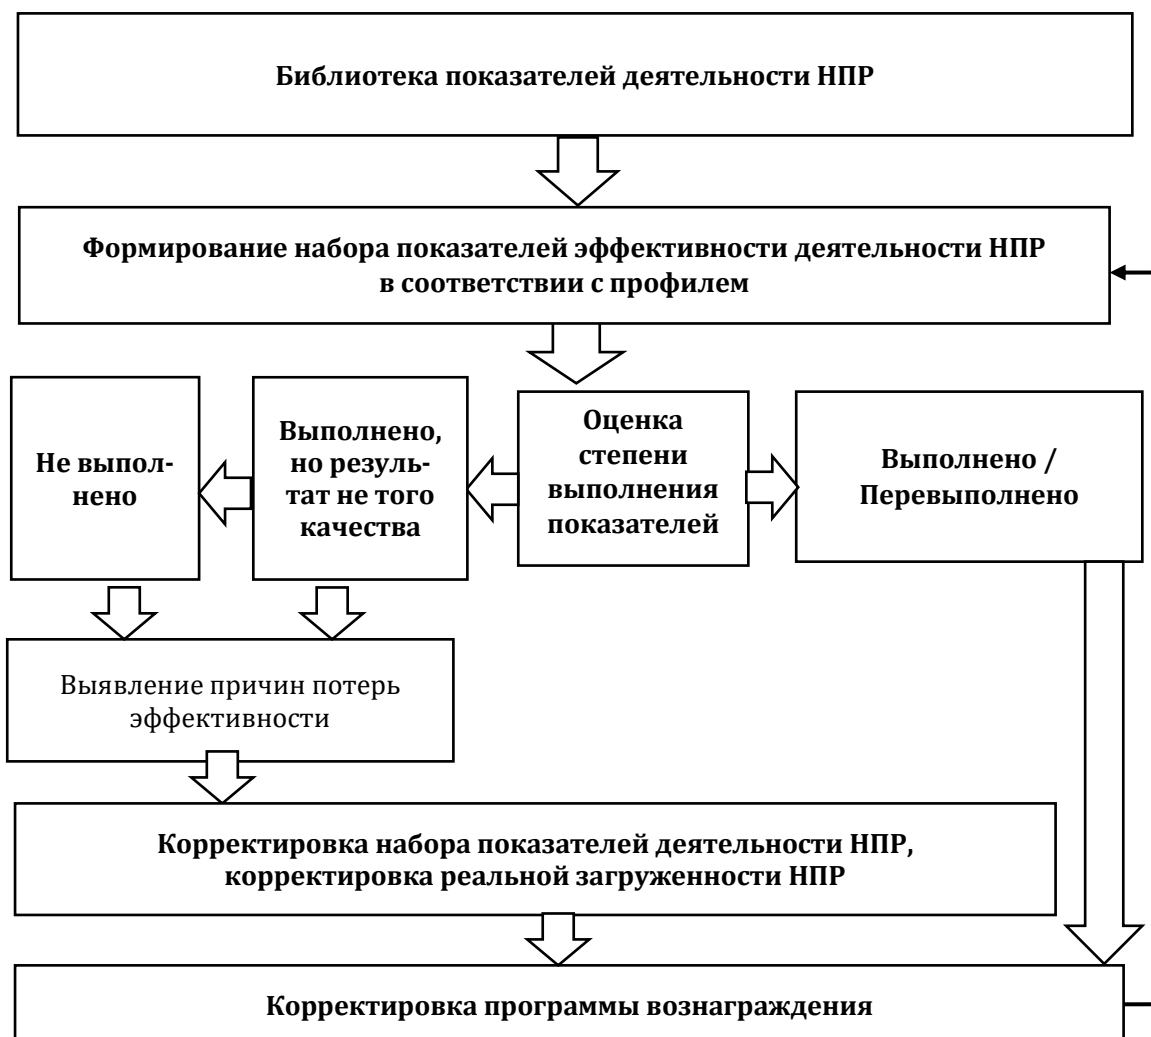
Библиотека показателей деятельности НПР

Формирование набора показателей эффективности деятельности НПР в соответствии с профилем

Не выполнено

Выполнено, но результат не того качества

Оценка степени выполнения показателей

Выполнено / Перевыполнено

Выявление причин потерь эффективности

Корректировка набора показателей деятельности НПР, корректировка реальной загруженности НПР

Корректировка программы вознаграждения